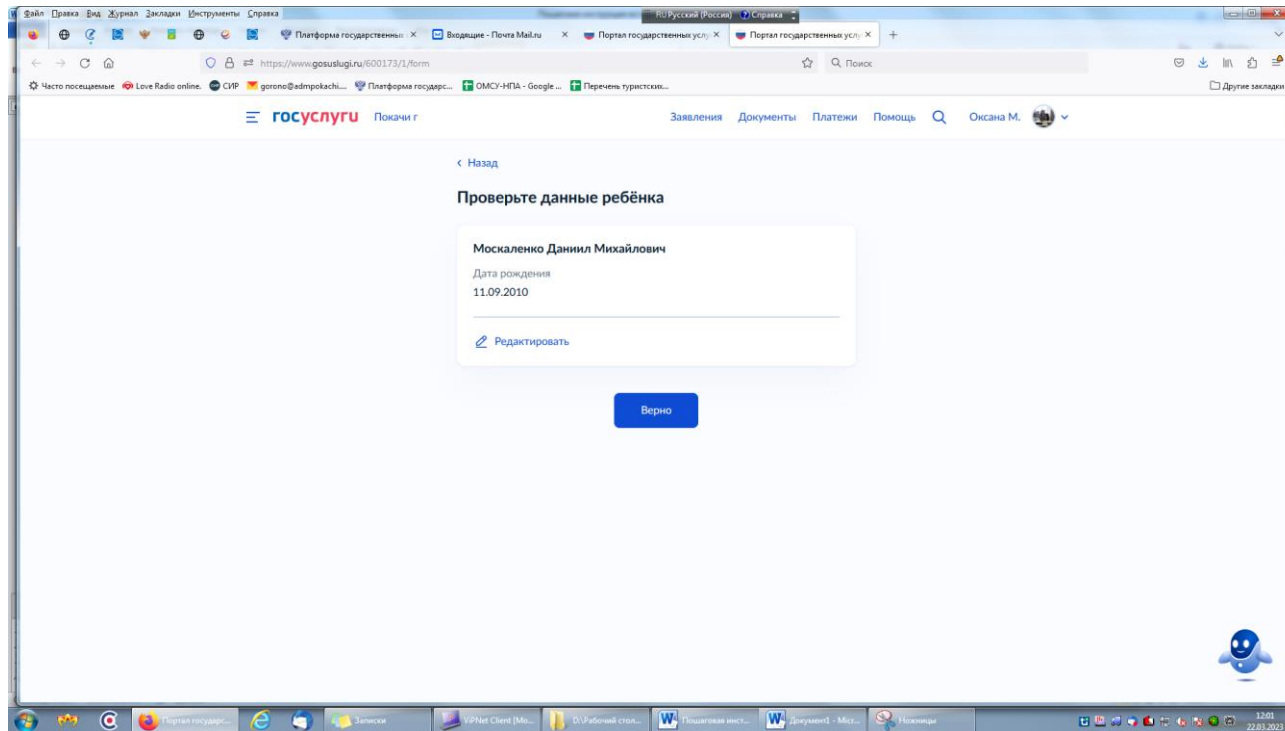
Файл Правка Вид Журнал Закладки Инструменты Справка
RU Русский (Россия) Справка

Платформа государственны ×
Входящие - Почта Mail.ru ×
Портал государственных услу ×
Портал государственных услу ×
+

https://www.gosuslugi.ru/600173/1/form
Поиск

Часто посещаемые
Love Radio online.
СИР
gorono@admpokachi....
Платформа государс...
ОМСУ-НПА - Google ...
Перечень туристских...
Другие закладки

госуслуги Покачи г
Заявления Документы Платежи Помощь
Оксана М.

‹ Назад

Проверьте данные ребёнка

Москаленко Даниил Михайлович

Дата рождения
11.09.2010

Редактировать

Верно

Портал государс...
Записки
ViPNet Client [Мо...
D:\Рабочий стол...
Пошаговая инст...
Документ1 - Micr...
Ножницы
12:01
22.03.2023